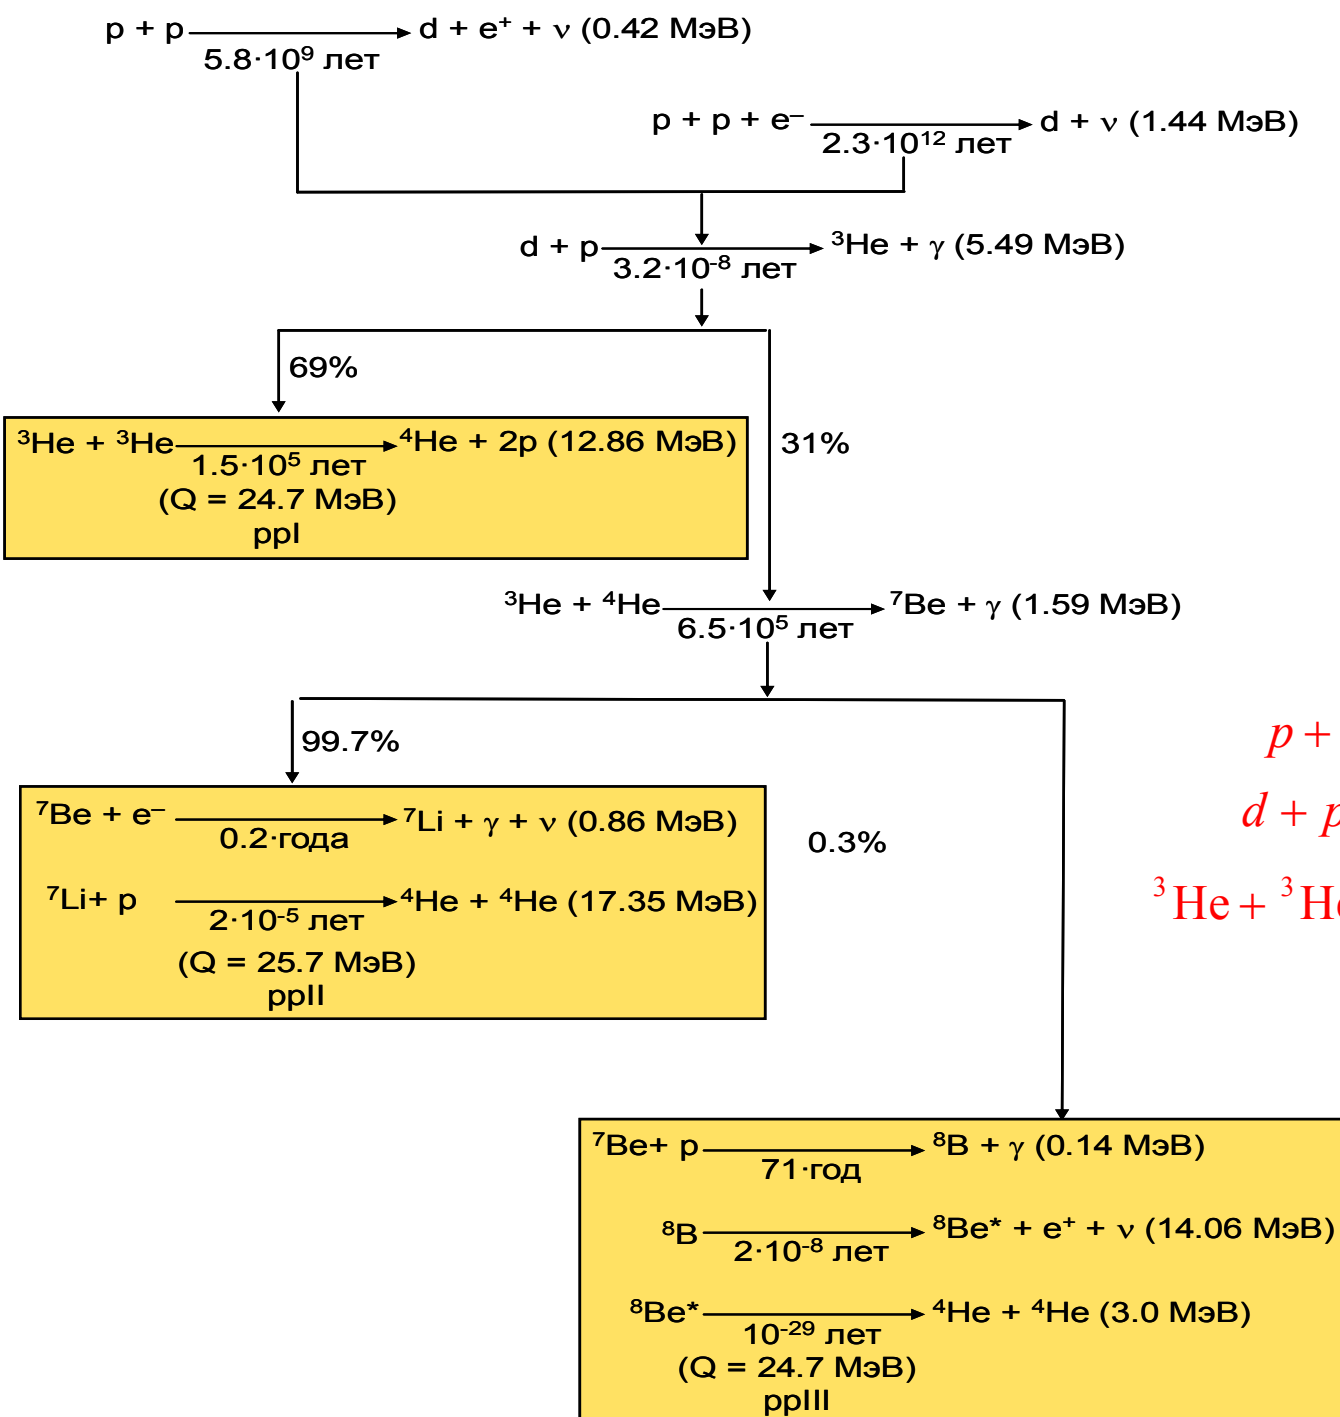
p + p $\longrightarrow$ d + e⁺ + ν (0.42 МэВ)
5.8·10⁹ лет

p + p + e⁻ $\longrightarrow$ d + ν (1.44 МэВ)
2.3·10¹² лет

d + p $\longrightarrow$ ³He + γ (5.49 МэВ)
3.2·10⁻⁸ лет

69%

³He + ³He $\longrightarrow$ ⁴He + 2p (12.86 МэВ)
1.5·10⁵ лет
(Q = 24.7 МэВ)
ppI

31%

³He + ⁴He $\longrightarrow$ ⁷Be + γ (1.59 МэВ)
6.5·10⁵ лет

99.7%

⁷Be + e⁻ $\longrightarrow$ ⁷Li + γ + ν (0.86 МэВ)
0.2·года

⁷Li+ p $\longrightarrow$ ⁴He + ⁴He (17.35 МэВ)
2·10⁻⁵ лет
(Q = 25.7 МэВ)
ppII

0.3%

$p +$
$d + p$
$^3\text{He} + ^3\text{H}$

⁷Be+ p $\longrightarrow$ ⁸B + γ (0.14 МэВ)
71·год

⁸B $\longrightarrow$ ⁸Be* + e⁺ + ν (14.06 МэВ)
2·10⁻⁸ лет

⁸Be* $\longrightarrow$ ⁴He + ⁴He (3.0 МэВ)
10⁻²⁹ лет
(Q = 24.7 МэВ)
ppIII